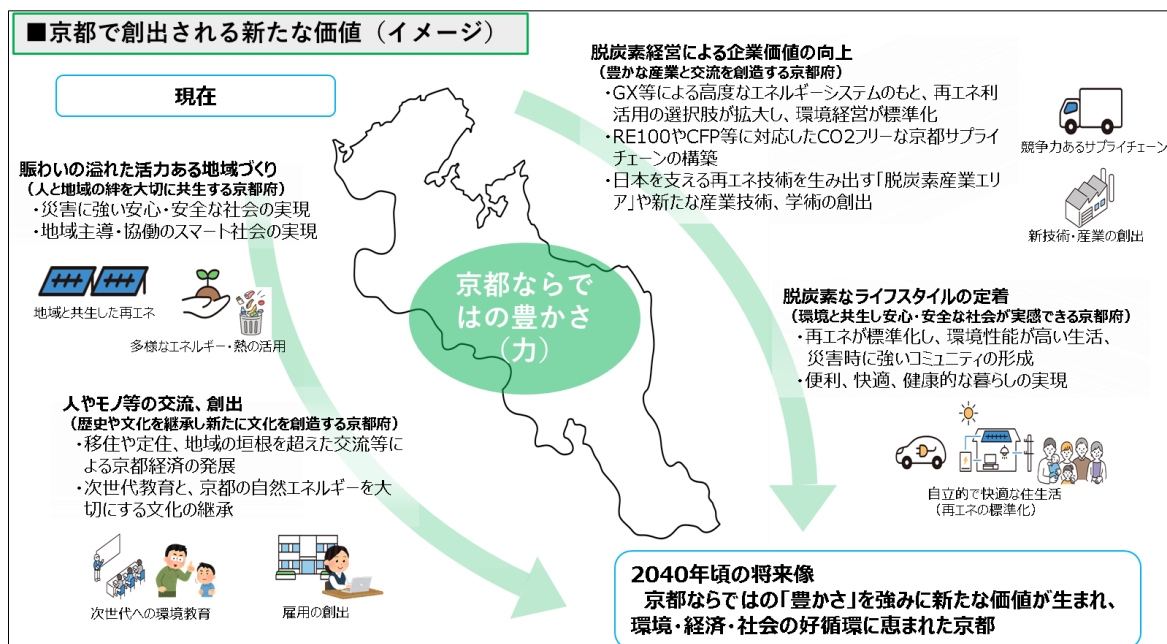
■京都で創出される新たな価値（イメージ）

現在

賑わいの溢れた活力ある地域づくり
（人と地域の絆を大切に共生する京都府）
・災害に強い安心・安全な社会の実現
・地域主導・協働のスマート社会の実現

地域と共生した再エネ

多様なエネルギー・熱の活用

人やモノ等の交流、創出
（歴史や文化を継承し新たに文化を創造する京都府）
・移住や定住、地域の垣根を超えた交流等による京都経済の発展
・次世代教育と、京都の自然エネルギーを大切にする文化の継承

次世代への環境教育

雇用の創出

京都ならではの豊かさ（力）

脱炭素経営による企業価値の向上
（豊かな産業と交流を創造する京都府）
・GX等による高度なエネルギーシステムのもと、再エネ利活用の選択肢が拡大し、環境経営が標準化
・RE100やCFP等に対応したCO2フリーな京都サプライチェーンの構築
・日本を支える再エネ技術を生み出す「脱炭素産業エリア」や新たな産業技術、学術の創出

競争力あるサプライチェーン

新技術・産業の創出

脱炭素なライフスタイルの定着
（環境と共生し安心・安全な社会が実感できる京都府）
・再エネが標準化し、環境性能が高い生活、災害時に強いコミュニティの形成
・便利、快適、健康的な暮らしの実現

自立的で快適な住生活
（再エネの標準化）

2040年頃の将来像
京都ならではの「豊かさ」を強みに新たな価値が生まれ、環境・経済・社会の好循環に恵まれた京都